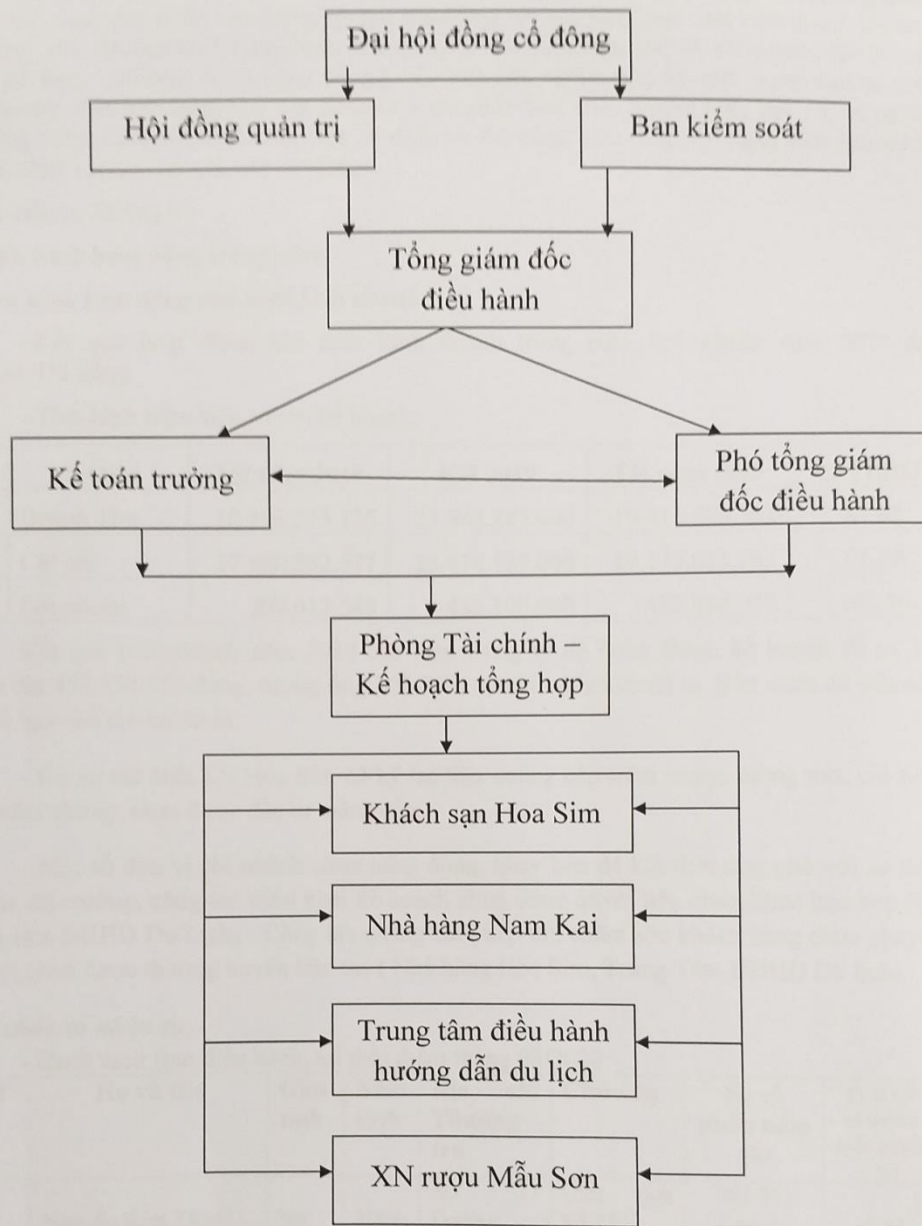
Đại hội đồng cổ đông

Hội đồng quản trị

Ban kiểm soát

Tổng giám đốc điều hành

Kế toán trưởng

Phó tổng giám đốc điều hành

Phòng Tài chính – Kế hoạch tổng hợp

Khách sạn Hoa Sim

Nhà hàng Nam Kai

Trung tâm điều hành hướng dẫn du lịch

XN rượu Mẫu Sơn